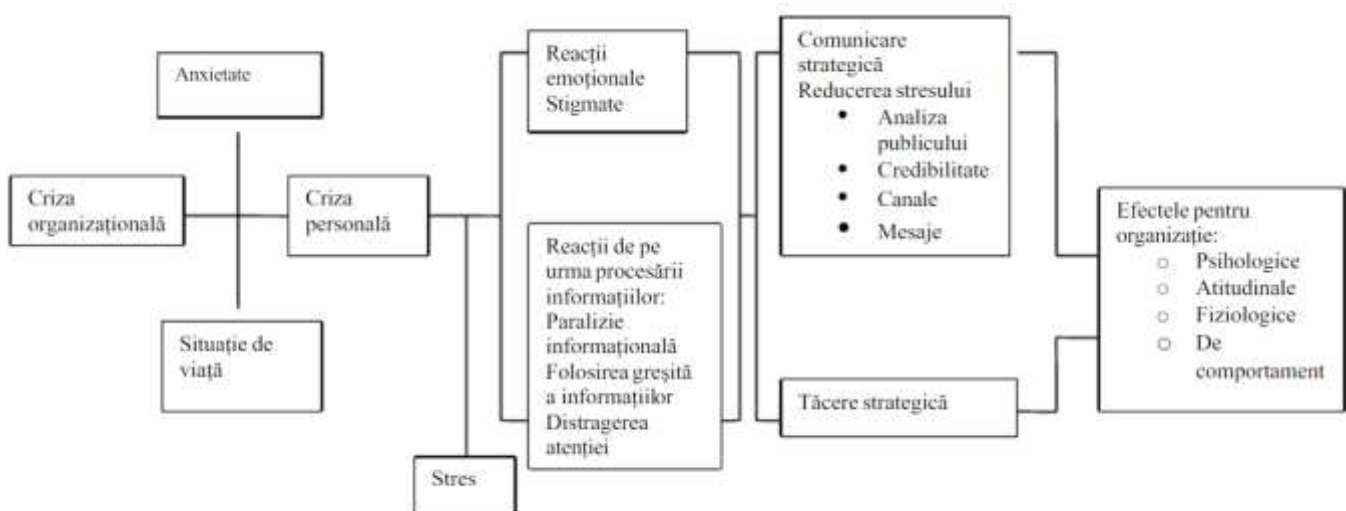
Anxietate

Criza organizațională

Criza personală

Situație de viață

Stres

Reacții emoționale
Stigmate

Reacții de pe urma procesării informațiilor:
Paralizie informațională
Folosirea greșită a informațiilor
Distragerea atenției

Comunicare strategică
Reducerea stresului
• Analiza publicului
• Credibilitate
• Canale
• Mesaje

Tăcere strategică

Efectele pentru organizație:
○ Psihologice
○ Atitudinale
○ Fiziologice
○ De comportament